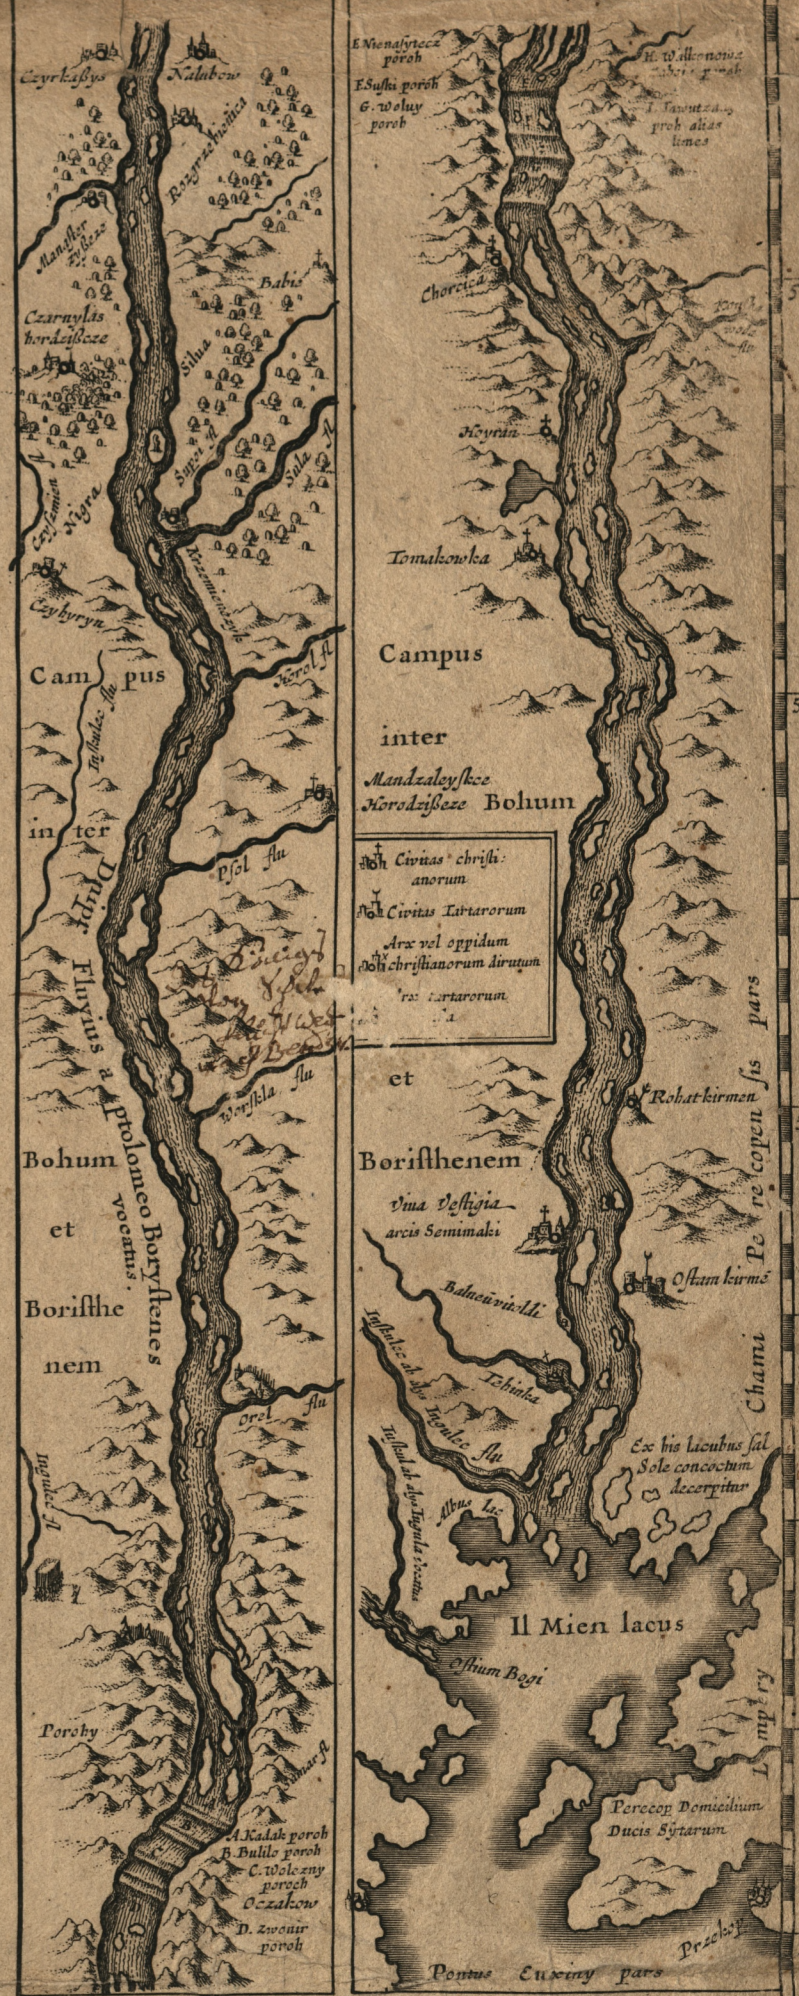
Czyrkasys
Nalabow
Rosznahustica
Monaster Tribecz
Babis
Czarnylis horodziscze
Silua
Sopra fl
Tassmin fl
Nigra
Sula fl
Czyhyryn
Rozumowka fl
Cam pus
Inhulec flu
Korol fl
in ter
Dnipr
Psol flu
Fluvius a ptolomeo Borysthenes vocatus.
Worskla flu
Bohum
et
Boristhe nem
Orel flu
Ingulec fl
Porohy
Samar fl
A. Kadak poroh
B. Bulilo poroh
C. Wolczny poroch
Oczakow
D. Zwonir poroh

E. Nienasytecz poroh
F. Suski poroh
G. Woluy poroh
H. Walkonowiz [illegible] poroh
I. Sawotza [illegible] proh alias limes
Chorcica
Koyrin
Tomakowka
Campus
inter
Mandzaleyskie Horodzisceze
Bohum
Civitas christianorum
Civitas Tartarorum
Arx vel oppidum christianorum dirutum
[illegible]rx tartarorum
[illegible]a
et
Rohatkirmen
Boristhenem
Viua Vestigia arcis Semimaki
Ostam kirme
Balneu vitelli
Inhulec fl
Tchinka
Ingulec flu
Inhulec fl
Albus Lac
Ex his Locubus sal Sole concoctum decerpitur
Il Mien lacus
Ostium Bogi
Perecop Domicilium Ducis Sytarum
Chami Perecopen sis pars
Lumpery
Przekop
Pontus Euxiny pars